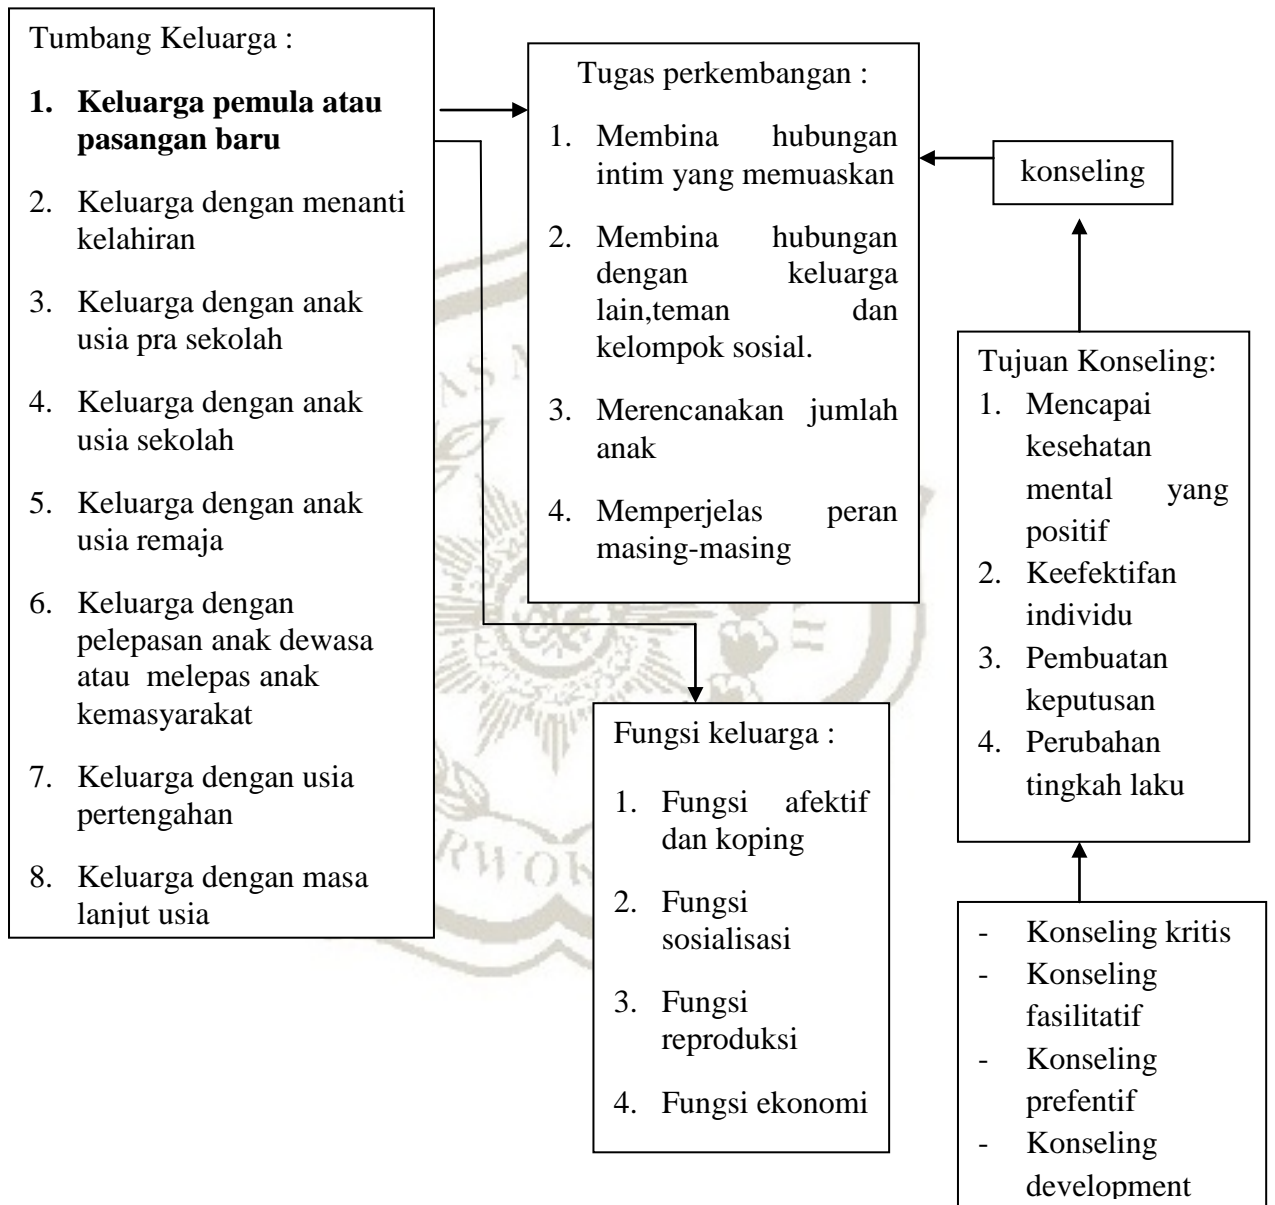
Tumbang Keluarga :

1. **Keluarga pemula atau pasangan baru**
2. Keluarga dengan menanti kelahiran
3. Keluarga dengan anak usia pra sekolah
4. Keluarga dengan anak usia sekolah
5. Keluarga dengan anak usia remaja
6. Keluarga dengan pelepasan anak dewasa atau melepas anak kemasyarakat
7. Keluarga dengan usia pertengahan
8. Keluarga dengan masa lanjut usia

Tugas perkembangan :

1. Membina hubungan intim yang memuaskan
2. Membina hubungan dengan keluarga lain,teman dan kelompok sosial.
3. Merencanakan jumlah anak
4. Memperjelas peran masing-masing

konseling

Tujuan Konseling:
1. Mencapai kesehatan mental yang positif
2. Keefektifan individu
3. Pembuatan keputusan
4. Perubahan tingkah laku

Fungsi keluarga :

1. Fungsi afektif dan koping
2. Fungsi sosialisasi
3. Fungsi reproduksi
4. Fungsi ekonomi

- Konseling kritis
- Konseling fasilitatif
- Konseling prefentif
- Konseling development